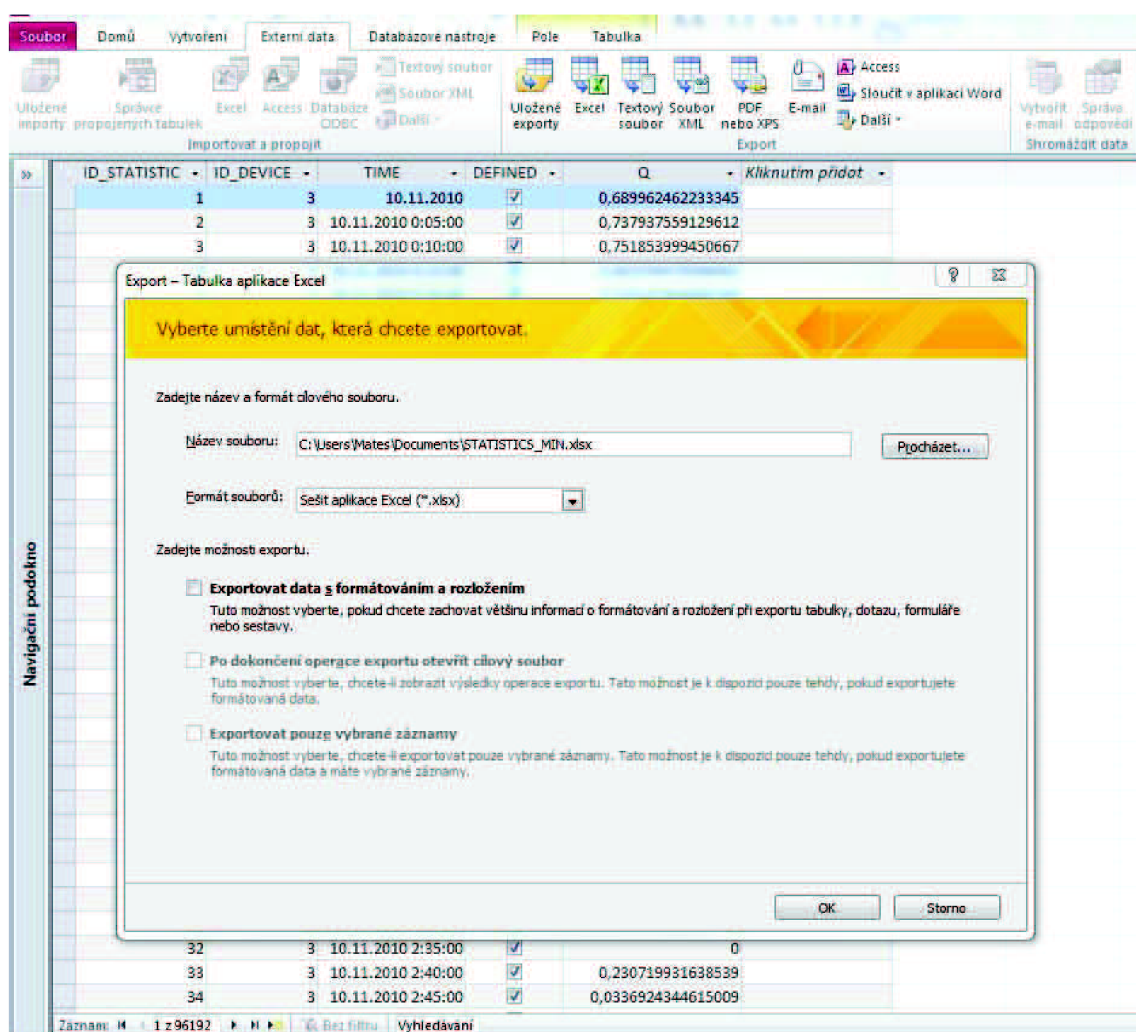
Soubor Domů Vytvoření Externí data Databázové nástroje Pole Tabulka

Uložené importy Správce propojených tabulek Excel Access Databáze ODBC Textový soubor Soubor XML Další
Importovat a propojit

Uložené exporty Excel Textový soubor Soubor XML PDF nebo XPS E-mail Access Sloučit v aplikaci Word Další
Export

Vytvořit e-mail Správa odpovědí
Shromáždit data

»

| ID_STATISTIC | ID_DEVICE | TIME | DEFINED | Q | Kliknutím přidat |
|---|---|---|---|---|---|
| 1 | 3 | 10.11.2010 | ☑ | 0,689962462233345 | |
| 2 | 3 | 10.11.2010 0:05:00 | ☑ | 0,737937559129612 | |
| 3 | 3 | 10.11.2010 0:10:00 | ☑ | 0,751853999450667 | |
| 32 | 3 | 10.11.2010 2:35:00 | ☑ | 0 | |
| 33 | 3 | 10.11.2010 2:40:00 | ☑ | 0,230719931638539 | |
| 34 | 3 | 10.11.2010 2:45:00 | ☑ | 0,0336924344615009 | |

Navigační podokno

Export – Tabulka aplikace Excel

Vyberte umístění dat, která chcete exportovat.

Zadejte název a formát cílového souboru.

Název souboru: C:\Users\Mates\Documents\STATISTICS_MIN.xlsx Procházet...

Formát souborů: Sešit aplikace Excel (*.xlsx)

Zadejte možnosti exportu.

Exportovat data s formátováním a rozložením
Tuto možnost vyberte, pokud chcete zachovat většinu informací o formátování a rozložení při exportu tabulky, dotazu, formuláře nebo sestavy.

Po dokončení operace exportu otevřít cílový soubor
Tuto možnost vyberte, chcete-li zobrazit výsledky operace exportu. Tato možnost je k dispozici pouze tehdy, pokud exportujete formátovaná data.

Exportovat pouze vybrané záznamy
Tuto možnost vyberte, chcete-li exportovat pouze vybrané záznamy. Tato možnost je k dispozici pouze tehdy, pokud exportujete formátovaná data a máte vybrané záznamy.

OK Storno

Záznam: 1 z 96192 Bez filtru Vyhledávání